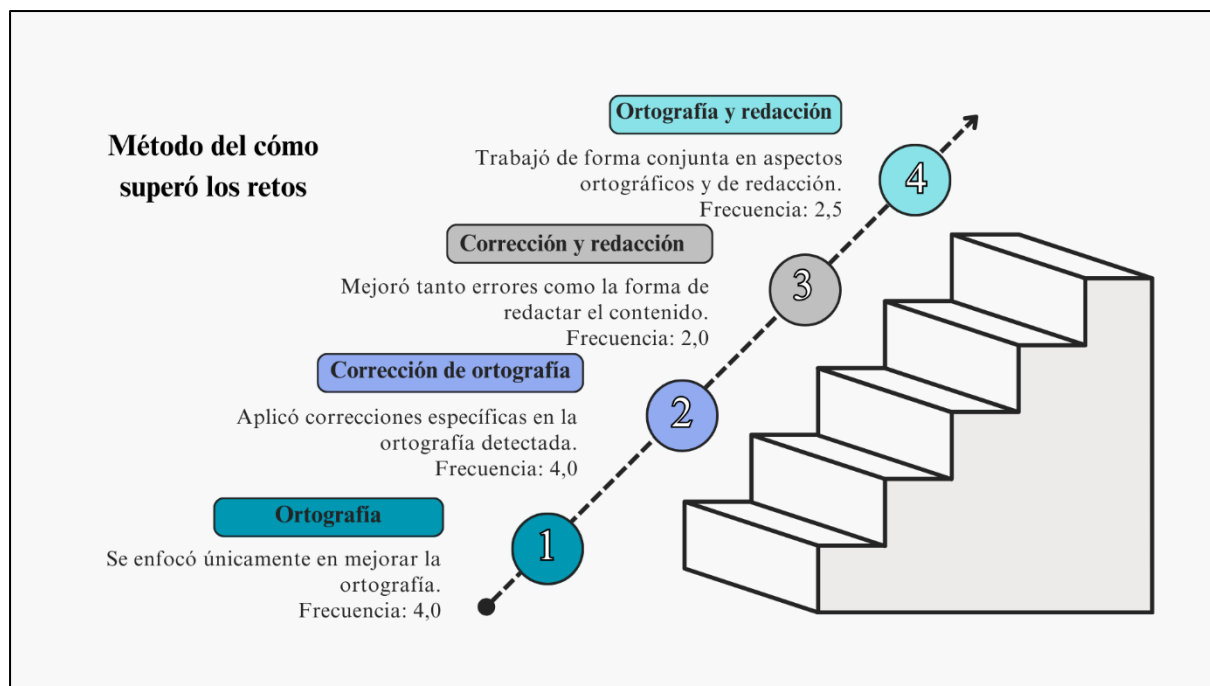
Método del cómo superó los retos

Ortografía y redacción

Trabajó de forma conjunta en aspectos ortográficos y de redacción.
Frecuencia: 2,5

4

Corrección y redacción

Mejoró tanto errores como la forma de redactar el contenido.
Frecuencia: 2,0

3

Corrección de ortografía

Aplicó correcciones específicas en la ortografía detectada.
Frecuencia: 4,0

2

Ortografía

Se enfocó únicamente en mejorar la ortografía.
Frecuencia: 4,0

1